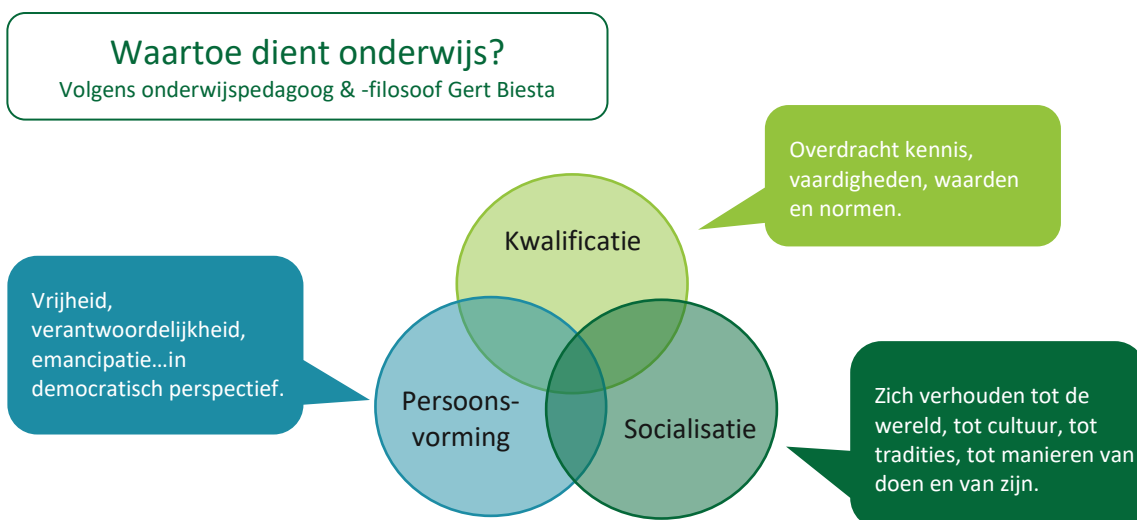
Waartoe dient onderwijs?
Volgens onderwijspedagoog & -filosoof Gert Biesta

Overdracht kennis, vaardigheden, waarden en normen.

Kwalificatie

Vrijheid, verantwoordelijkheid, emancipatie…in democratisch perspectief.

Persoonsvorming

Socialisatie

Zich verhouden tot de wereld, tot cultuur, tot tradities, tot manieren van doen en van zijn.